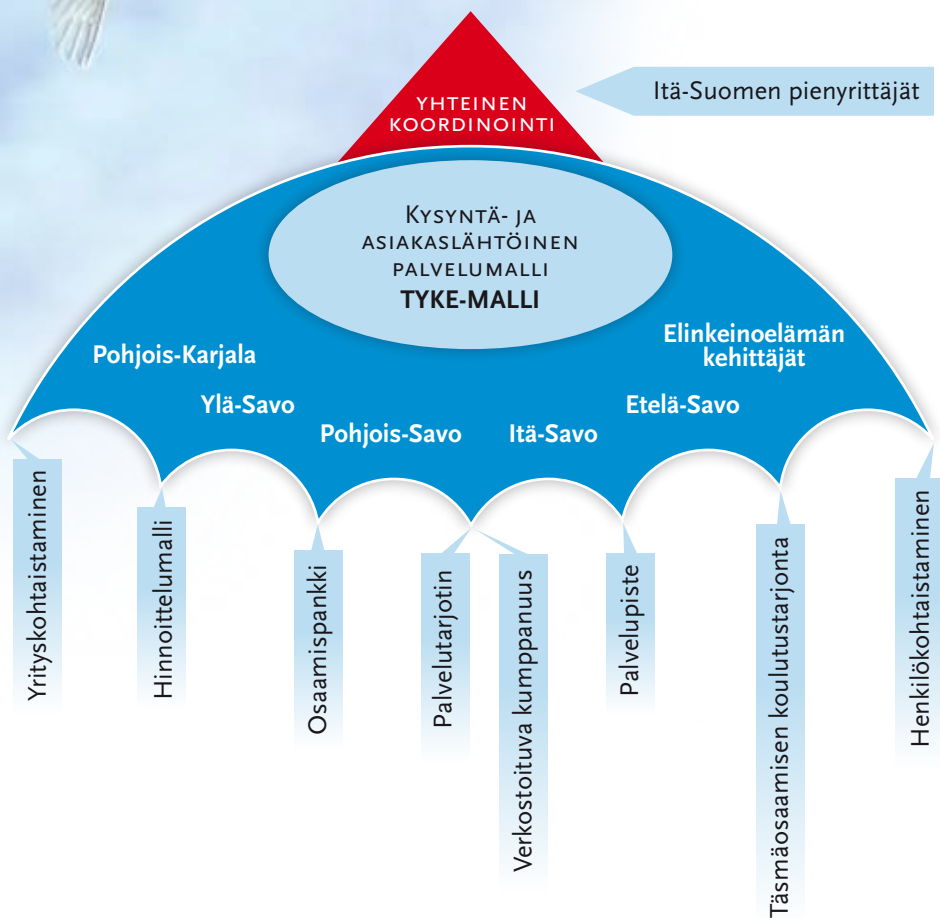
YHTEINEN KOORDINOINTI

Itä-Suomen pienyrittäjät

Kysyntä- ja asiakaslähtöinen palvelumalli
TYKE-MALLI

Pohjois-Karjala

Ylä-Savo

Pohjois-Savo

Itä-Savo

Etelä-Savo

Elinkeinoelämän kehittäjät

Yrityskohtaistaminen

Hinnoittelumalli

Osaamispankki

Palvelutarjotin

Verkostoituva kumppanuus

Palvelupiste

Täsmäosaamisen koulutustarjonta

Henkilökohtaistaminen